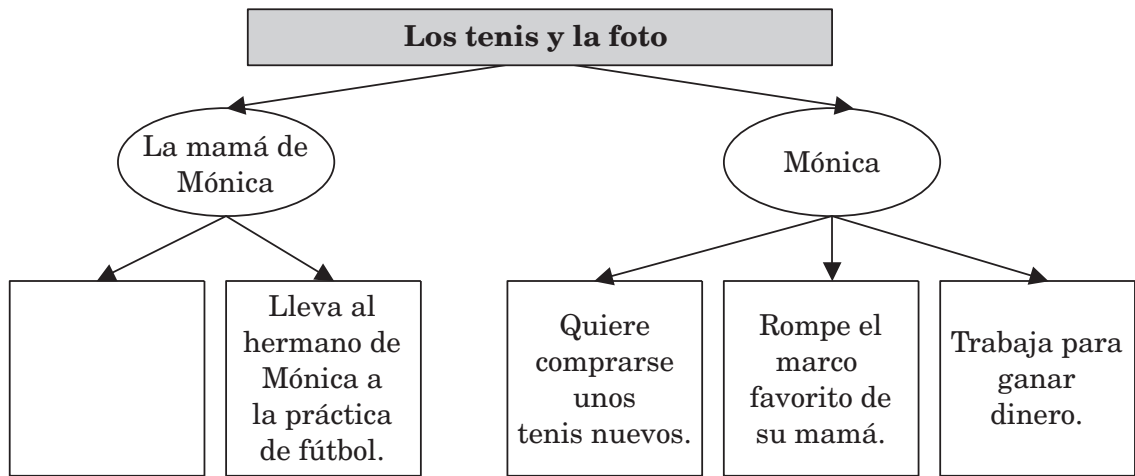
Los tenis y la foto

La mamá de Mónica

Mónica

Lleva al hermano de Mónica a la práctica de fútbol.

Quiere comprarse unos tenis nuevos.

Rompe el marco favorito de su mamá.

Trabaja para ganar dinero.